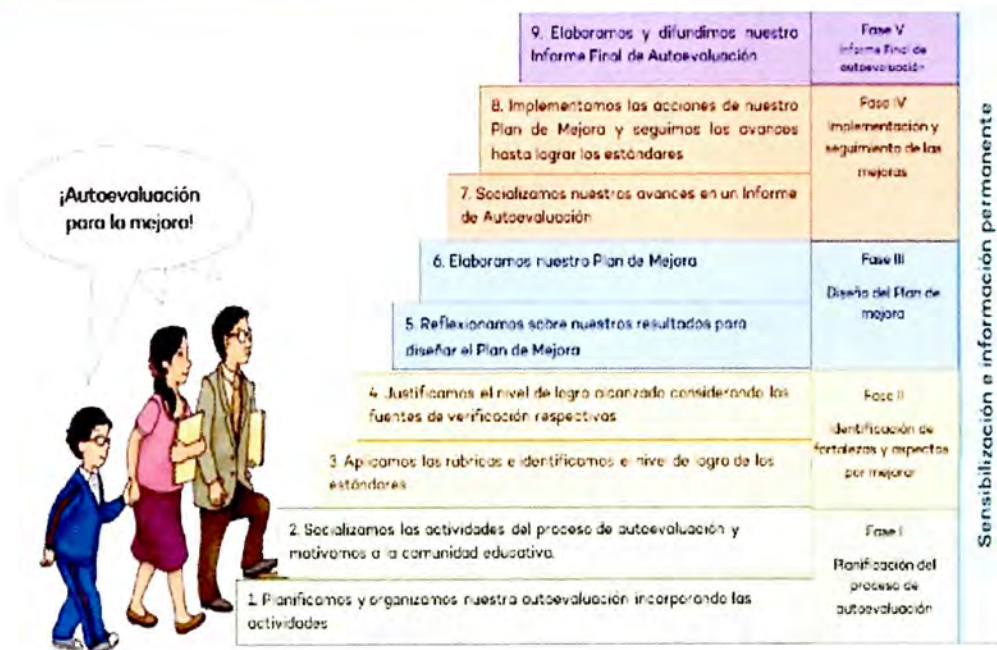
¡Autoevaluación para la mejora!

9. Elaboramos y difundimos nuestro Informe Final de Autoevaluación

Fase V
Informe Final de autoevaluación

8. Implementamos las acciones de nuestro Plan de Mejora y seguimos los avances hasta lograr los estándares

7. Socializamos nuestros avances en un Informe de Autoevaluación

Fase IV
Implementación y seguimiento de las mejoras

6. Elaboramos nuestro Plan de Mejora

5. Reflexionamos sobre nuestros resultados para diseñar el Plan de Mejora

Fase III
Diseño del Plan de mejora

4. Justificamos el nivel de logro alcanzado considerando las fuentes de verificación respectivas

3. Aplicamos las rúbricas e identificamos el nivel de logro de los estándares

Fase II
Identificación de fortalezas y aspectos por mejorar

2. Socializamos las actividades del proceso de autoevaluación y motivamos a la comunidad educativa.

1. Planificamos y organizamos nuestra autoevaluación incorporando las actividades

Fase I
Planificación del proceso de autoevaluación

Sensibilización e información permanente